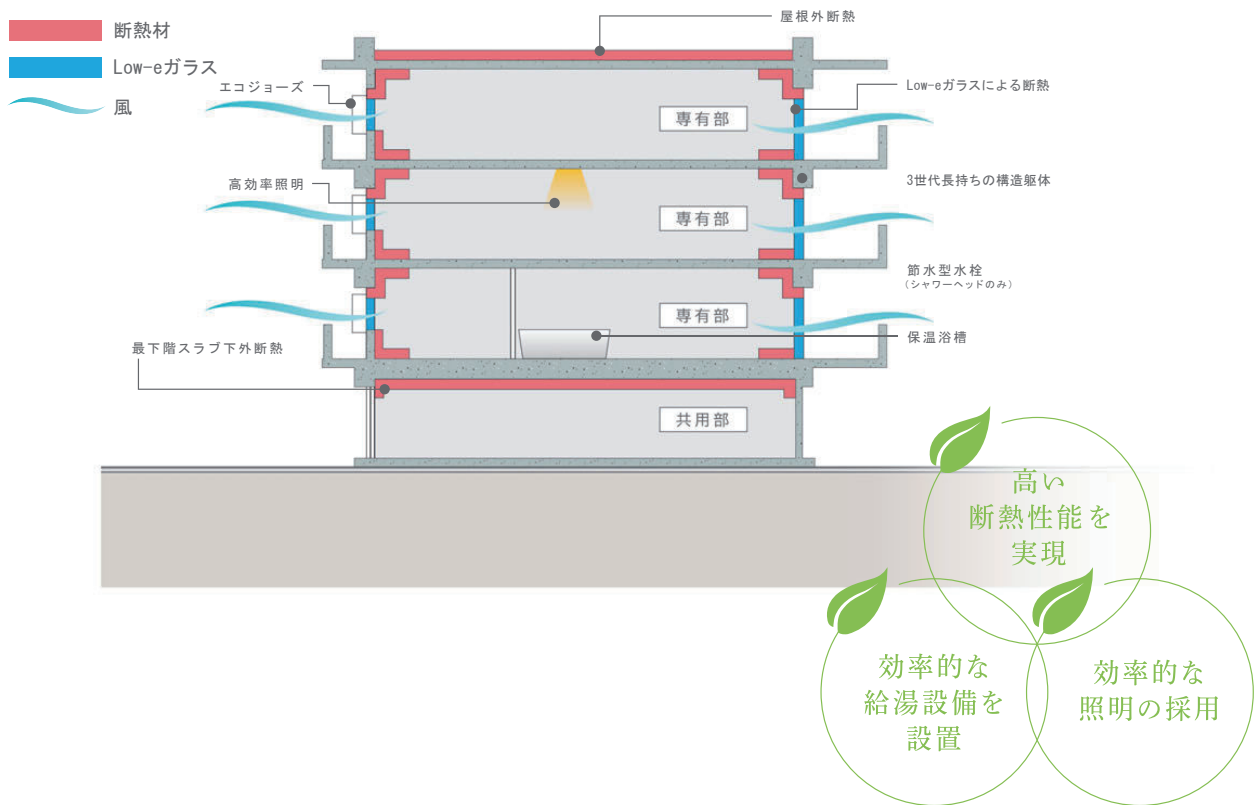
断熱材

Low-eガラス

風

屋根外断熱

エコジョーズ

Low-eガラスによる断熱

専有部

高効率照明

3世代長持ちの構造躯体

専有部

節水型水栓
（シャワーヘッドのみ）

専有部

保温浴槽

最下階スラブ下外断熱

共用部

高い
断熱性能を
実現

効率的な
給湯設備を
設置

効率的な
照明の採用